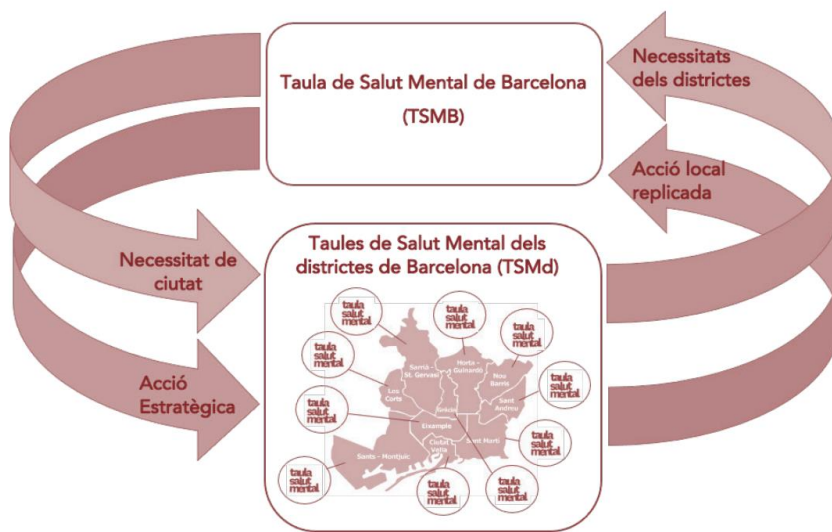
Taula de Salut Mental de Barcelona
(TSMB)

Necessitats dels districtes

Acció local replicada

Necessitat de ciutat

Acció Estratègica

Taules de Salut Mental dels districtes de Barcelona (TSMd)

taula salut mental

taula salut mental

taula salut mental

taula salut mental

taula salut mental

taula salut mental

taula salut mental

taula salut mental

taula salut mental

taula salut mental

Sarrià - St. Gervasi

Horta - Guinardó

Nou Barris

Les Corts

Gràcia

Sant Andreu

Eixample

Sant Martí

Ciutat Vella

Sants - Montjuïc